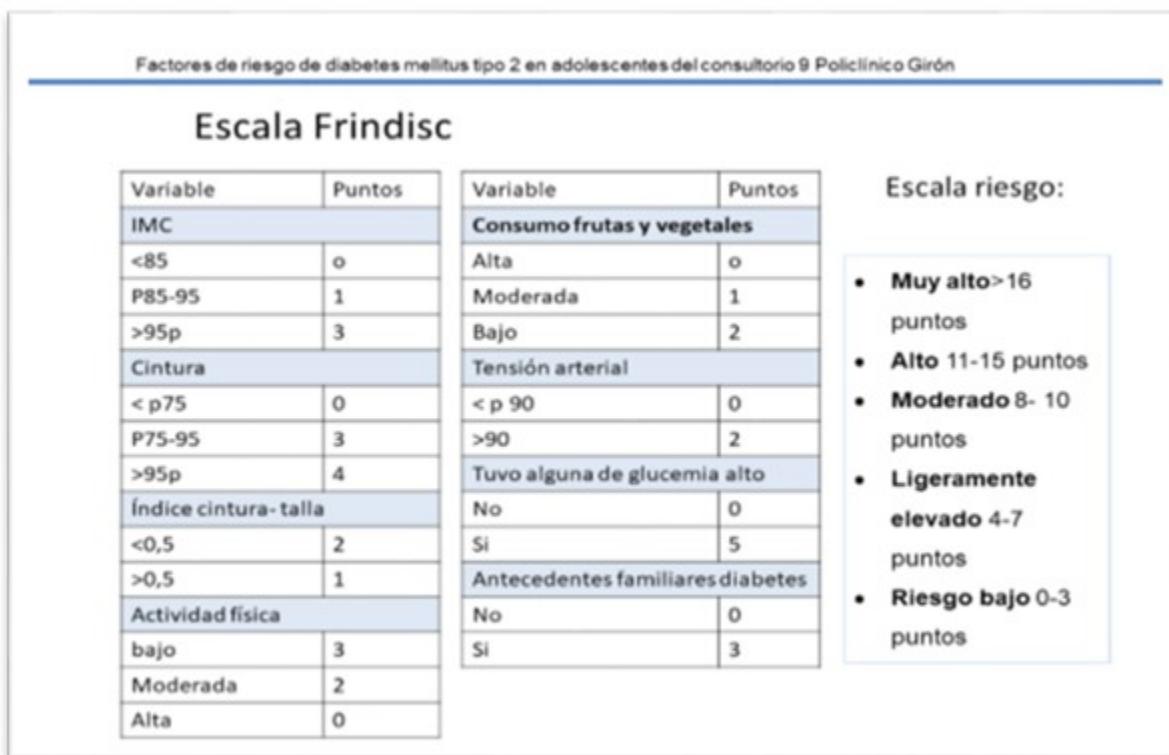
Factores de riesgo de diabetes mellitus tipo 2 en adolescentes del consultorio 9 Policlínico Girón

Escala Frindisc

| Variable | Puntos |
|---|---|
| IMC | |
| <85 | o |
| P85-95 | 1 |
| >95p | 3 |
| Cintura | |
| < p75 | 0 |
| P75-95 | 3 |
| >95p | 4 |
| Índice cintura- talla | |
| <0,5 | 2 |
| >0,5 | 1 |
| Actividad física | |
| bajo | 3 |
| Moderada | 2 |
| Alta | 0 |

| Variable | Puntos |
|---|---|
| Consumo frutas y vegetales | |
| Alta | o |
| Moderada | 1 |
| Bajo | 2 |
| Tensión arterial | |
| < p 90 | 0 |
| >90 | 2 |
| Tuvo alguna de glucemia alto | |
| No | 0 |
| Si | 5 |
| Antecedentes familiares diabetes | |
| No | 0 |
| Si | 3 |

Escala riesgo:

- **Muy alto**>16 puntos
- **Alto** 11-15 puntos
- **Moderado** 8- 10 puntos
- **Ligeramente elevado** 4-7 puntos
- **Riesgo bajo** 0-3 puntos